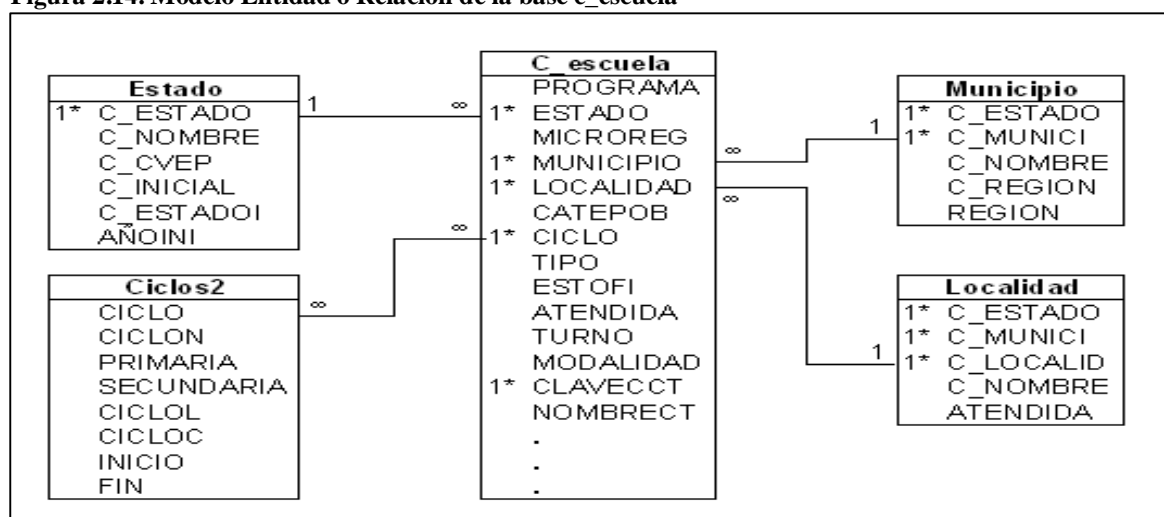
Figura 2.14. Modelo Entidad o Relación de la base c_escuela

Estado
1* C_ESTADO
C_NOMBRE
C_CVEP
C_INICIAL
C_ESTADOI
AÑOINI

1

∞

C_escuela
PROGRAMA
1* ESTADO
MICROREG
1* MUNICIPIO
1* LOCALIDAD
CATEPOB
1* CICLO
TIPO
ESTOFI
ATENDIDA
TURNO
MODALIDAD
1* CLAVECCT
NOMBRECT
.
.
.

∞

Ciclos2
CICLO
CICLON
PRIMARIA
SECUNDARIA
CICLOL
CICLOC
INICIO
FIN

∞

∞

1

Municipio
1* C_ESTADO
1* C_MUNICI
C_NOMBRE
C_REGION
REGION

∞

1

Localidad
1* C_ESTADO
1* C_MUNICI
1* C_LOCALID
C_NOMBRE
ATENDIDA